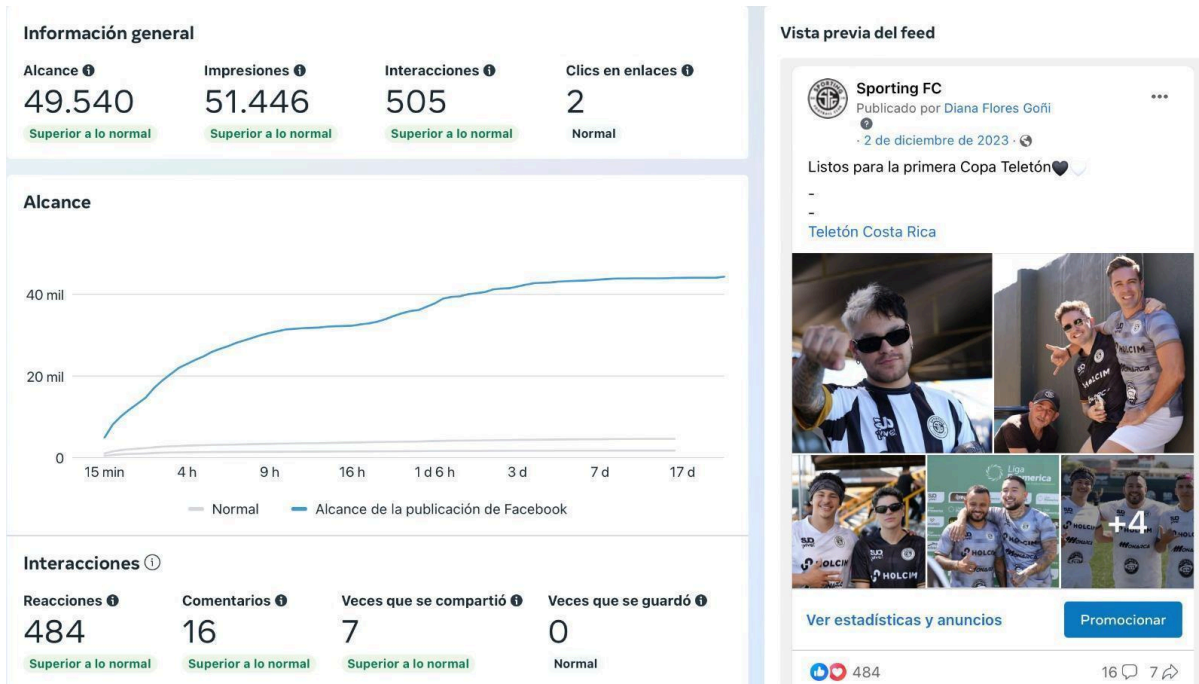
Información general

Alcance
49.540
Superior a lo normal

Impresiones
51.446
Superior a lo normal

Interacciones
505
Superior a lo normal

Clics en enlaces
2
Normal

Alcance

40 mil
20 mil
0
15 min
4 h
9 h
16 h
1 d 6 h
3 d
7 d
17 d

Normal
Alcance de la publicación de Facebook

Interacciones

Reacciones
484
Superior a lo normal

Comentarios
16
Superior a lo normal

Veces que se compartió
7
Superior a lo normal

Veces que se guardó
0
Normal

Vista previa del feed

Sporting FC
Publicado por Diana Flores Goñi
· 2 de diciembre de 2023 ·

Listos para la primera Copa Teletón🖤🤍
-
-
Teletón Costa Rica

+4

Ver estadísticas y anuncios
Promocionar

484
16 7